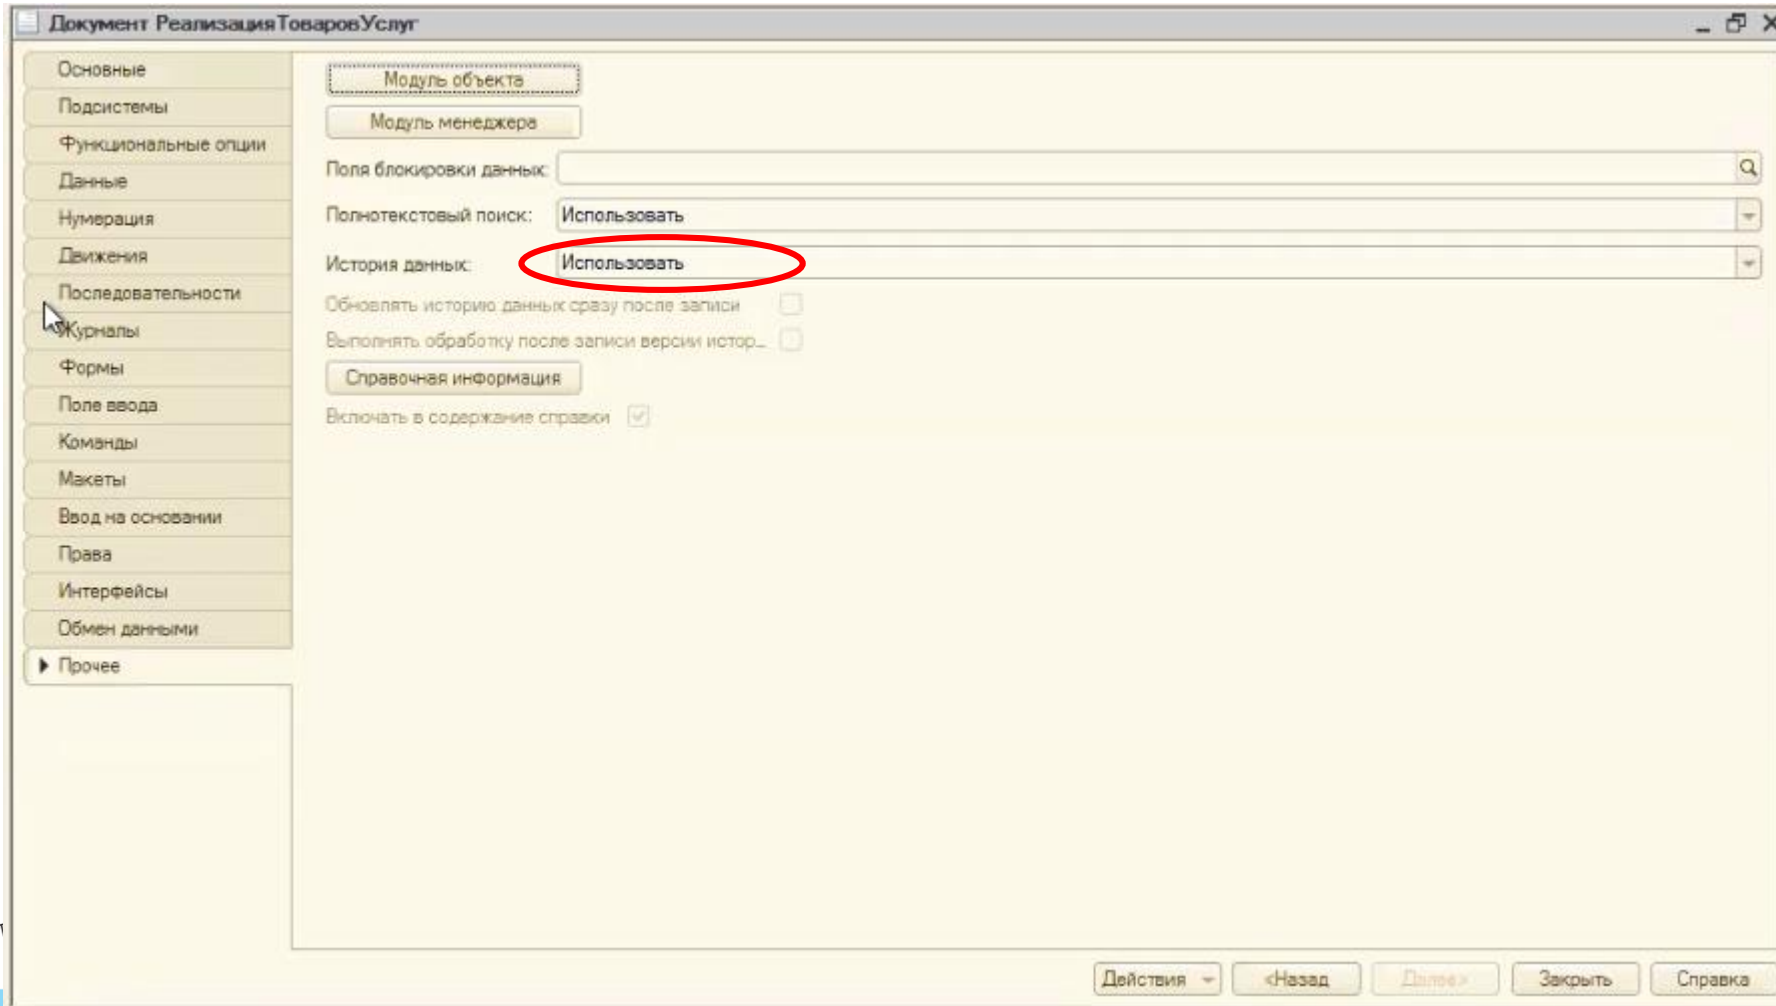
Документ РеализацияТоваровУслуг

Основные
Подсистемы
Функциональные опции
Данные
Нумерация
Движения
Последовательности
Журналы
Формы
Поле ввода
Команды
Макеты
Ввод на основании
Права
Интерфейсы
Обмен данными
Прочее

Модуль объекта
Модуль менеджера
Поля блокировки данных:
Полнотекстовый поиск: Использовать
История данных: Использовать
Обновлять историю данных сразу после записи
Выполнять обработку после записи версии истор...
Справочная информация
Включать в содержание справки

Действия
<Назад
Далее>
Закрыть
Справка